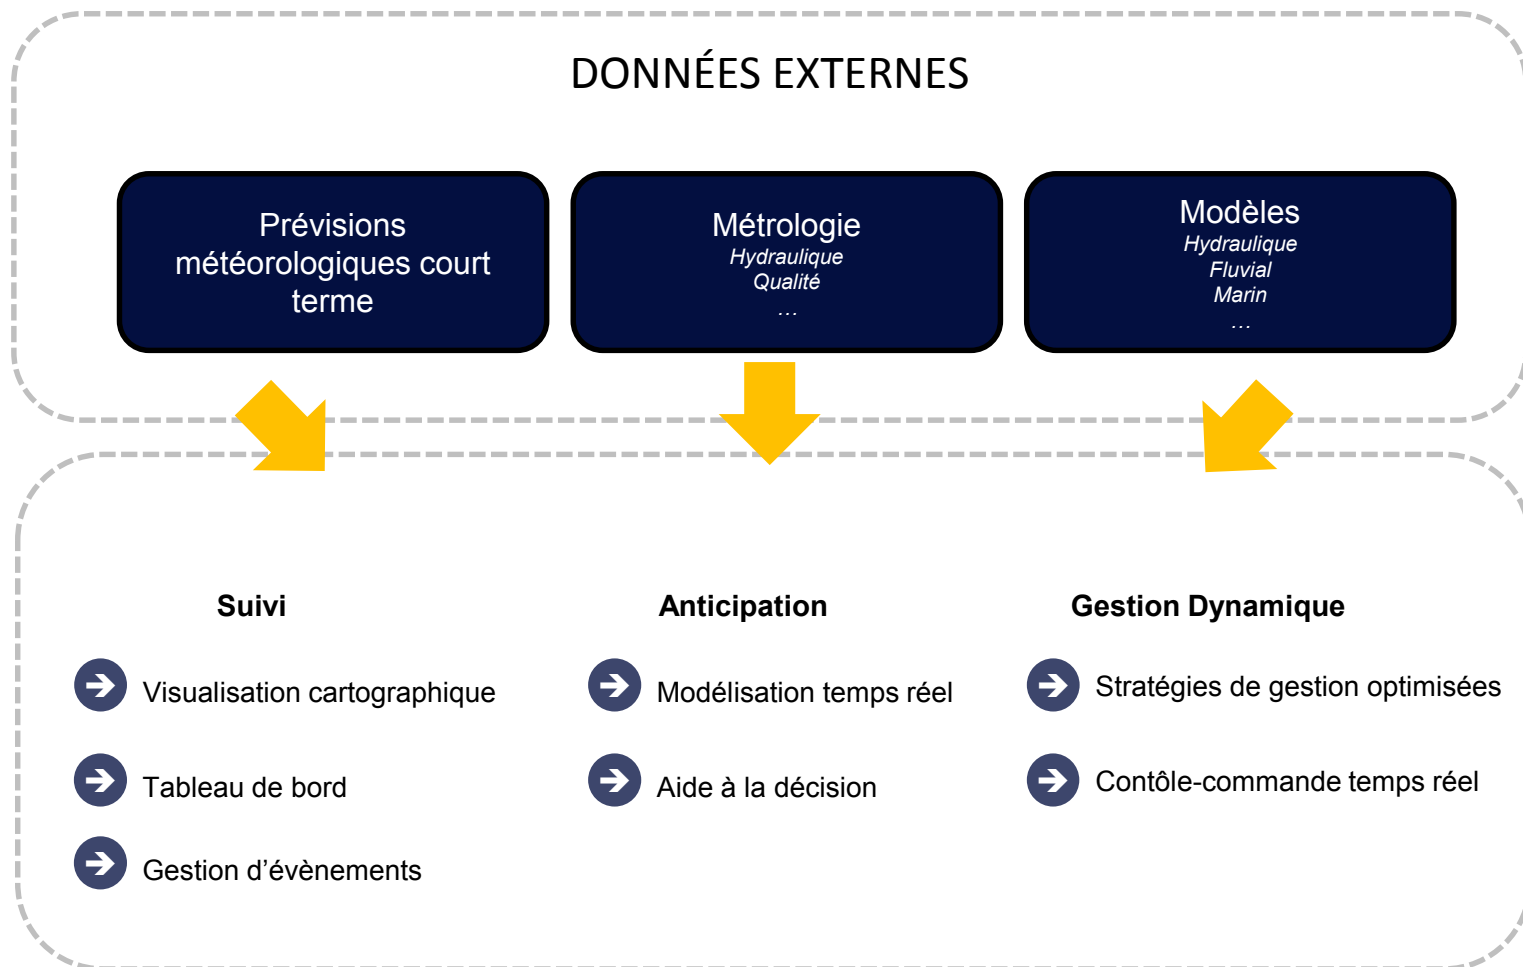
DONNÉES EXTERNES

Prévisions météorologiques court terme

Métrologie
Hydraulique
Qualité
…

Modèles
Hydraulique
Fluvial
Marin
…

Suivi

Visualisation cartographique

Tableau de bord

Gestion d’évènements

Anticipation

Modélisation temps réel

Aide à la décision

Gestion Dynamique

Stratégies de gestion optimisées

Contôle-commande temps réel